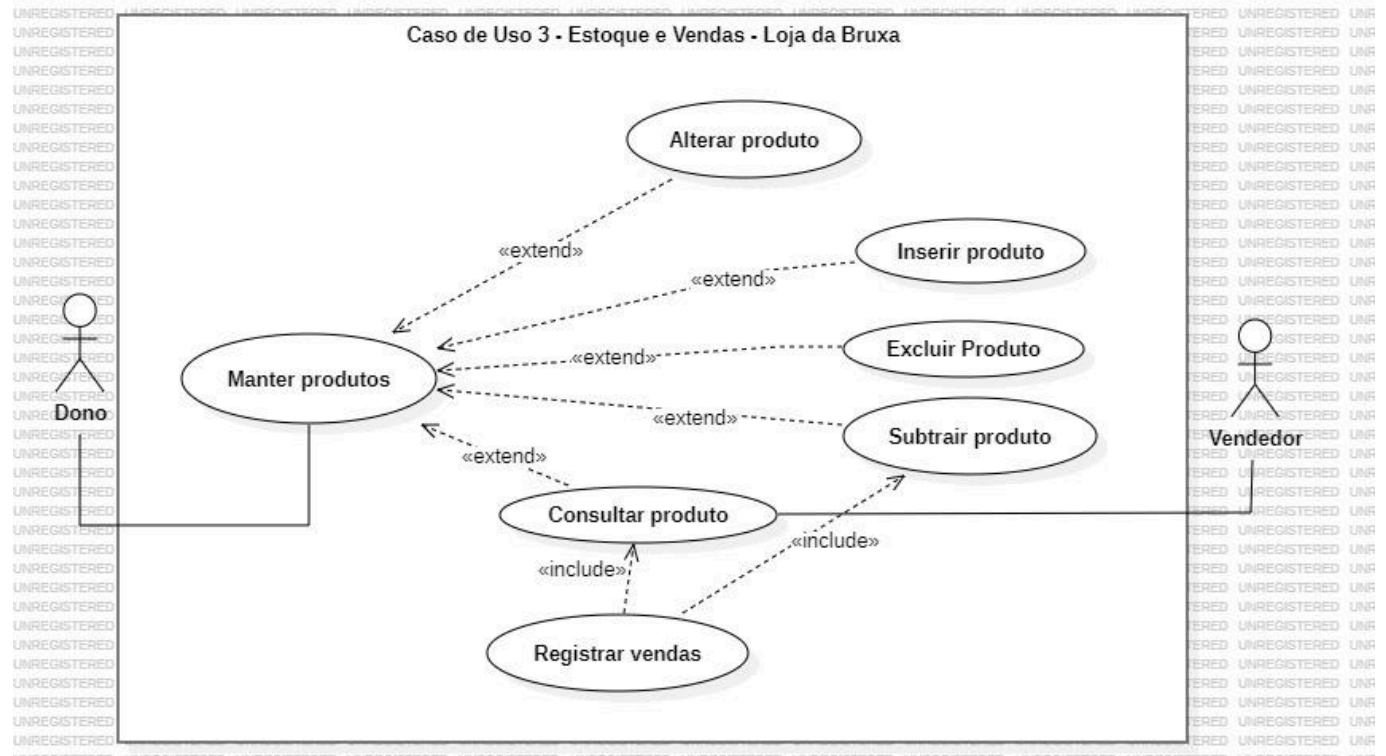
Caso de Uso 3 - Estoque e Vendas - Loja da Bruxa

Alterar produto

«extend»

Inserir produto

«extend»

Excluir Produto

«extend»

Manter produtos

«extend»

Subtrair produto

«extend»

Dono

Vendedor

Consultar produto

«include»

«include»

Registrar vendas

UNREGISTERED